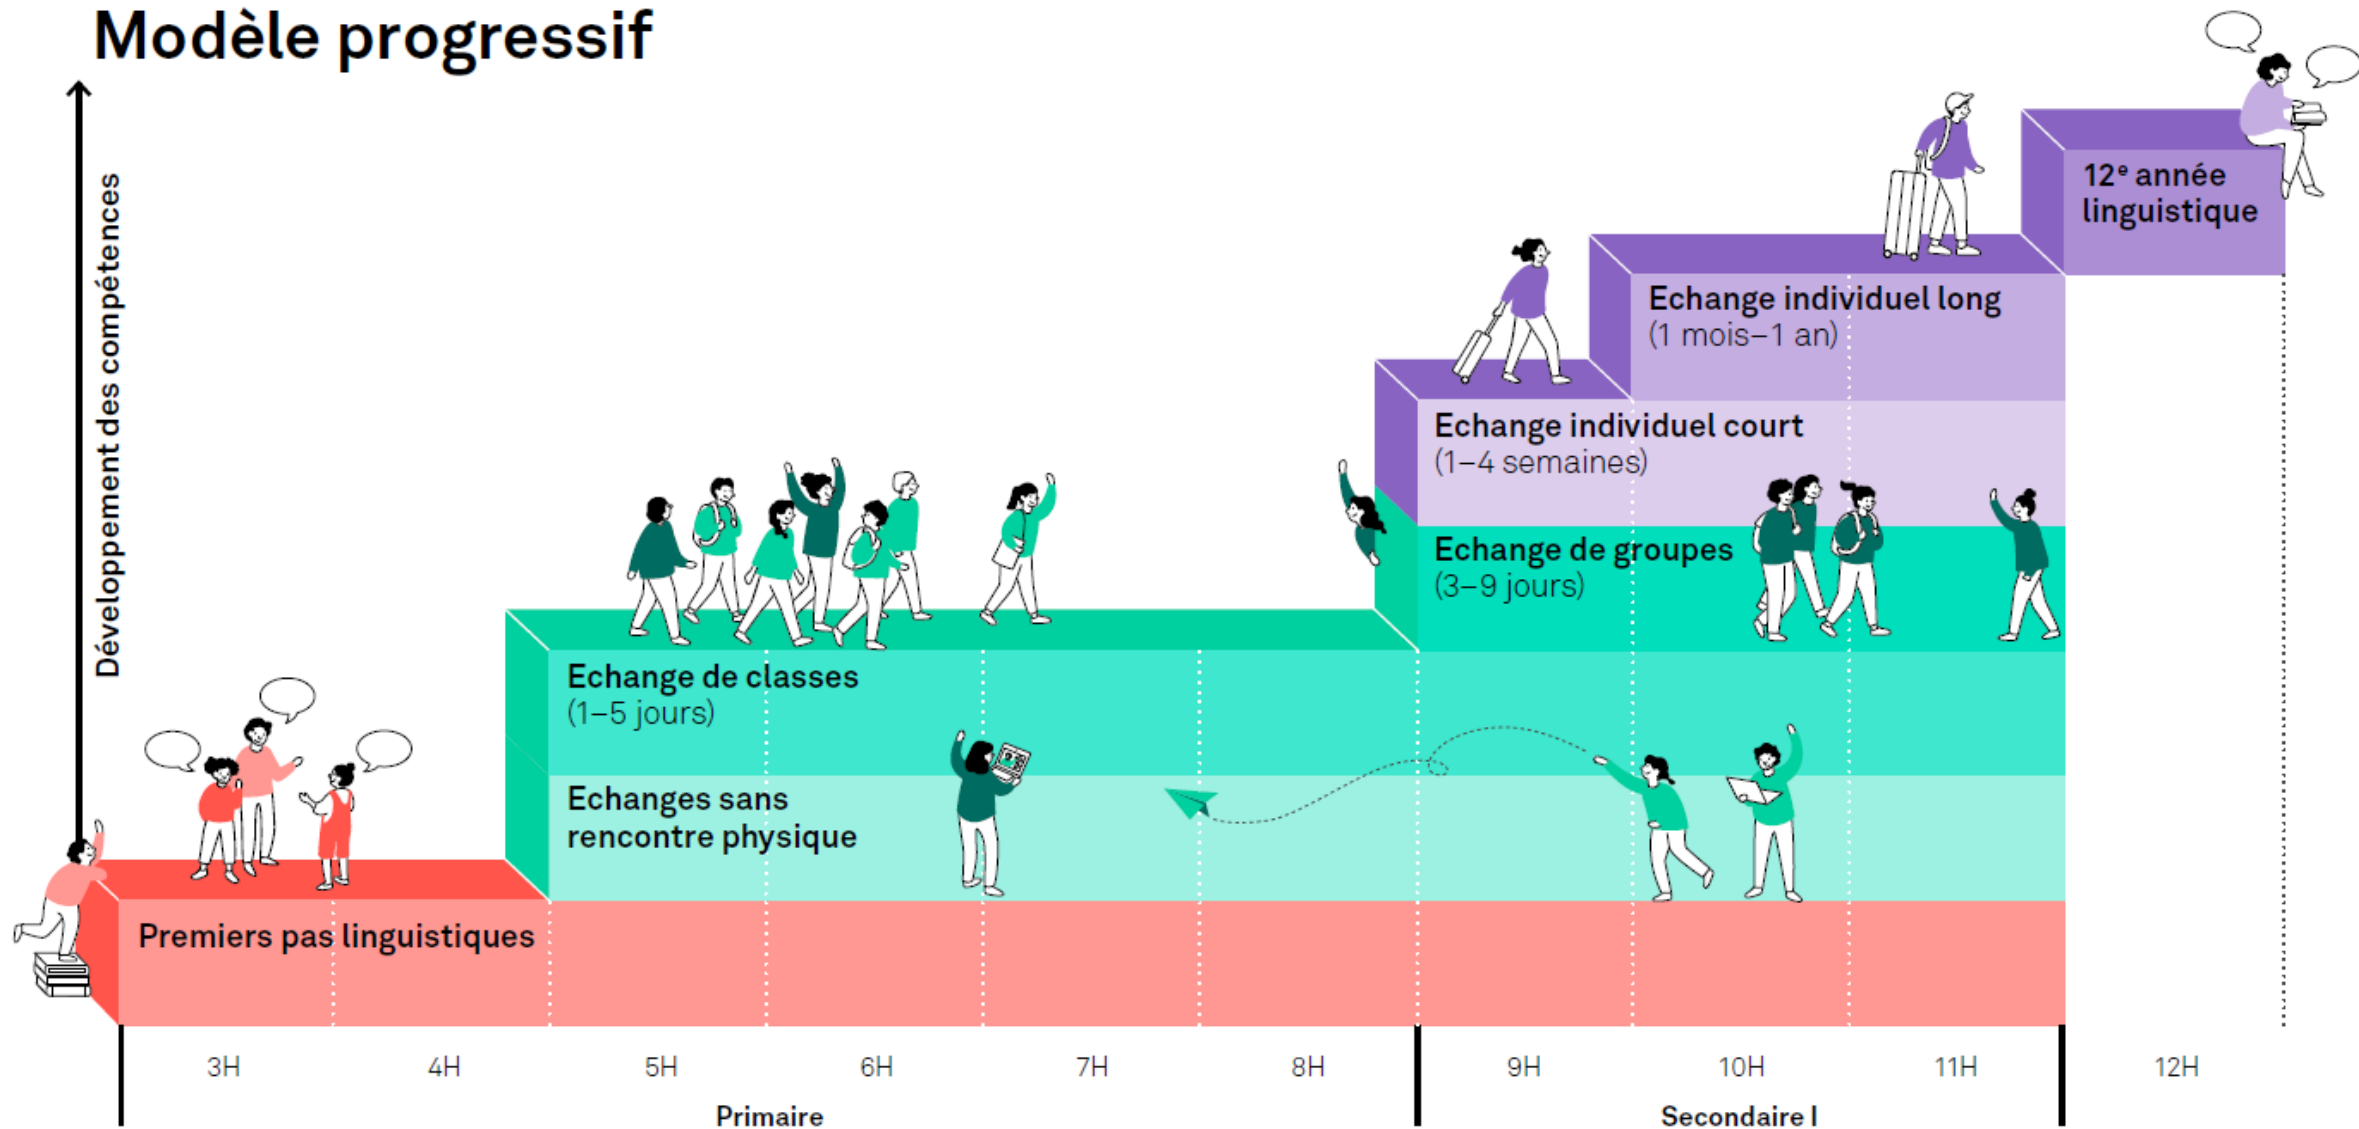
Modèle progressif

Développement des compétences

12$^e$ année linguistique

Echange individuel long
(1 mois–1 an)

Echange individuel court
(1–4 semaines)

Echange de groupes
(3–9 jours)

Echange de classes
(1–5 jours)

Echanges sans rencontre physique

Premiers pas linguistiques

3H 4H 5H 6H 7H 8H 9H 10H 11H 12H

Primaire

Secondaire I